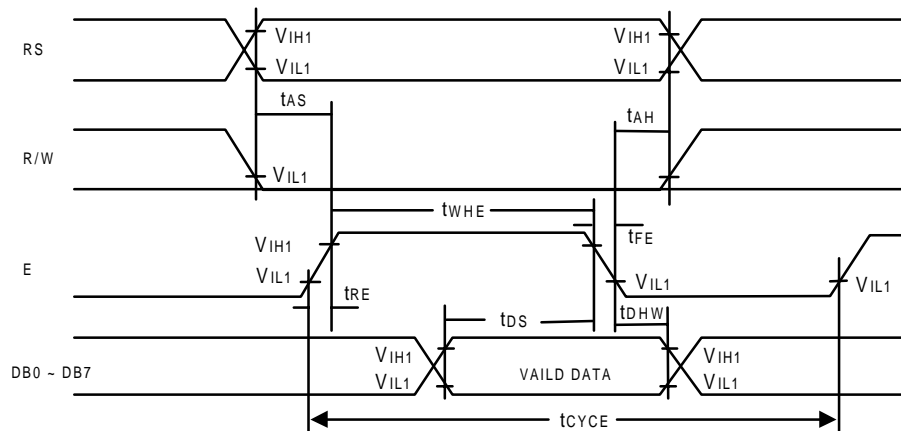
RS
$V_{IH1}$
$V_{IL1}$
$V_{IH1}$
$V_{IL1}$
$t_{AS}$
$t_{AH}$
R/W
$V_{IL1}$
$t_{WHE}$
$t_{FE}$
E
$V_{IH1}$
$V_{IL1}$
$t_{RE}$
$V_{IL1}$
$V_{IL1}$
$t_{DS}$
$t_{DHW}$
DB0 ~ DB7
$V_{IH1}$
$V_{IL1}$
VAILD DATA
$V_{IH1}$
$V_{IL1}$
$t_{CYCE}$